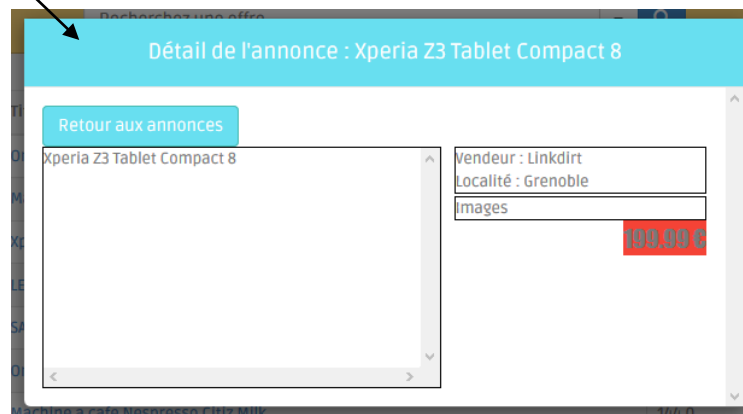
Recherchez une offre

Détail de l'annonce : Xperia Z3 Tablet Compact 8

Retour aux annonces

Xperia Z3 Tablet Compact 8

Vendeur : Linkdirt
Localité : Grenoble

Images

199.99 €

Machine à café Nespresso Citiz Milk

Ti
Or
M
Xp
LE
SA
Or